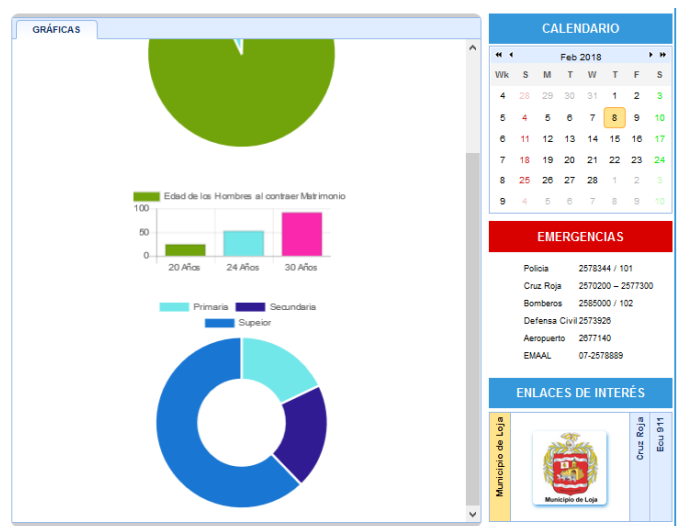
GRÁFICAS

Edad de los Hombres al contraer Matrimonio

100
50
0

20 Años 24 Años 30 Años

Primaria Secundaria Supeior

CALENDARIO

« ‹ Feb 2018 › »

| Wk | S | M | T | W | T | F | S |
|---|---|---|---|---|---|---|---|
| 4 | 28 | 29 | 30 | 31 | 1 | 2 | 3 |
| 5 | 4 | 5 | 6 | 7 | 8 | 9 | 10 |
| 6 | 11 | 12 | 13 | 14 | 15 | 16 | 17 |
| 7 | 18 | 19 | 20 | 21 | 22 | 23 | 24 |
| 8 | 25 | 26 | 27 | 28 | 1 | 2 | 3 |
| 9 | 4 | 5 | 6 | 7 | 8 | 9 | 10 |

EMERGENCIAS

| | |
|---|---|
| Policía | 2578344 / 101 |
| Cruz Roja | 2570200 – 2577300 |
| Bomberos | 2585000 / 102 |
| Defensa Civil | 2573926 |
| Aeropuerto | 2677140 |
| EMAAL | 07-2578889 |

ENLACES DE INTERÉS

Municipio de Loja

Municipio de Loja

Cruz Roja

Ecu 911